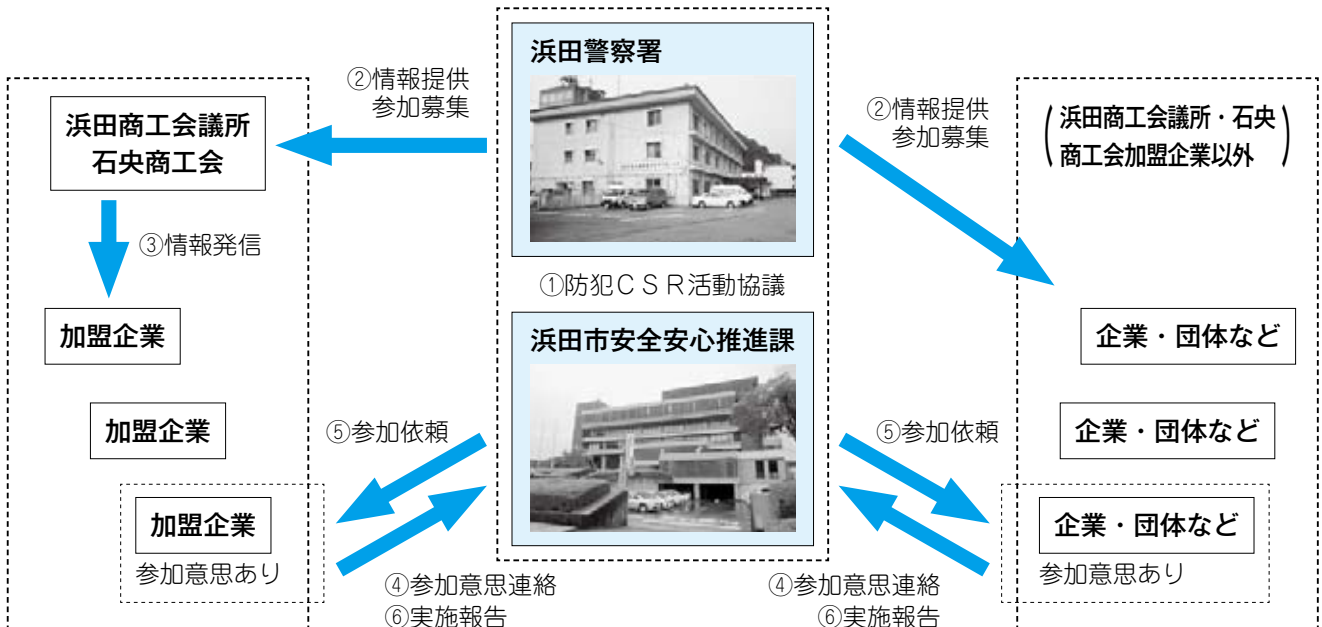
浜田警察署

②情報提供
参加募集

浜田商工会議所
石央商工会

③情報発信

加盟企業

加盟企業

加盟企業
参加意思あり

②情報提供
参加募集

（浜田商工会議所・石央商工会加盟企業以外）

①防犯ＣＳＲ活動協議

浜田市安全安心推進課

企業・団体など

企業・団体など

企業・団体など
参加意思あり

⑤参加依頼

⑤参加依頼

④参加意思連絡
⑥実施報告

④参加意思連絡
⑥実施報告